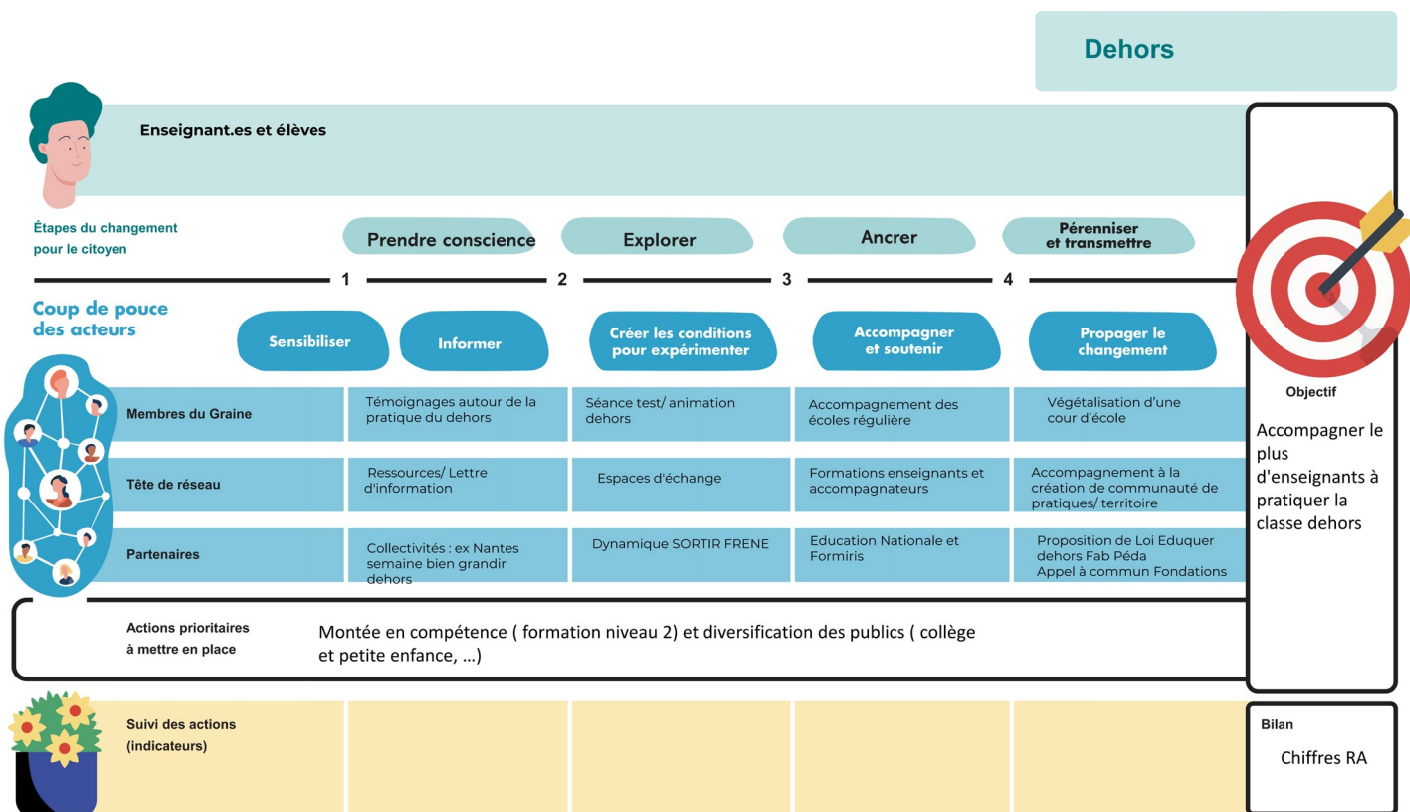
Dehors

Enseignant.es et élèves

Étapes du changement pour le citoyen

Prendre conscience | Explorer | Ancrer | Pérenniser et transmettre

1 2 3 4

Coup de pouce des acteurs

Sensibiliser | Informer | Créer les conditions pour expérimenter | Accompagner et soutenir | Propager le changement

| | | | | |
|---|---|---|---|---|
| Membres du Graine | Témoignages autour de la pratique du dehors | Séance test/ animation dehors | Accompagnement des écoles régulière | Végétalisation d'une cour d'école |
| Tête de réseau | Ressources/ Lettre d'information | Espaces d'échange | Formations enseignants et accompagnateurs | Accompagnement à la création de communauté de pratiques/ territoire |
| Partenaires | Collectivités : ex Nantes semaine bien grandir dehors | Dynamique SORTIR FRENE | Education Nationale et Formiris | Proposition de Loi Eduquer dehors Fab Péda Appel à commun Fondations |

Actions prioritaires à mettre en place

Montée en compétence ( formation niveau 2) et diversification des publics ( collège et petite enfance, …)

Suivi des actions (indicateurs)

Objectif

Accompagner le plus d'enseignants à pratiquer la classe dehors

Bilan

Chiffres RA